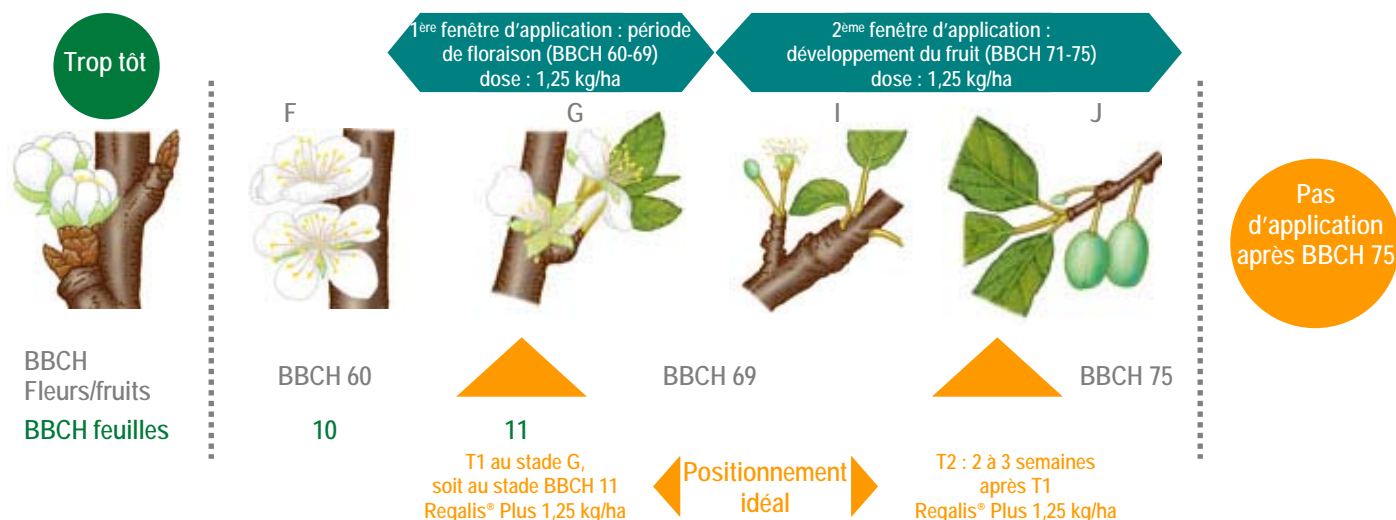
Trop tôt

1ère fenêtre d'application : période de floraison (BBCH 60-69) dose : 1,25 kg/ha

2ème fenêtre d'application : développement du fruit (BBCH 71-75) dose : 1,25 kg/ha

F

G

I

J

Pas d'application après BBCH 75

BBCH Fleurs/fruits

BBCH feuilles

BBCH 60

10

11

BBCH 69

BBCH 75

T1 au stade G, soit au stade BBCH 11 Regalis® Plus 1,25 kg/ha

Positionnement idéal

T2 : 2 à 3 semaines après T1 Regalis® Plus 1,25 kg/ha